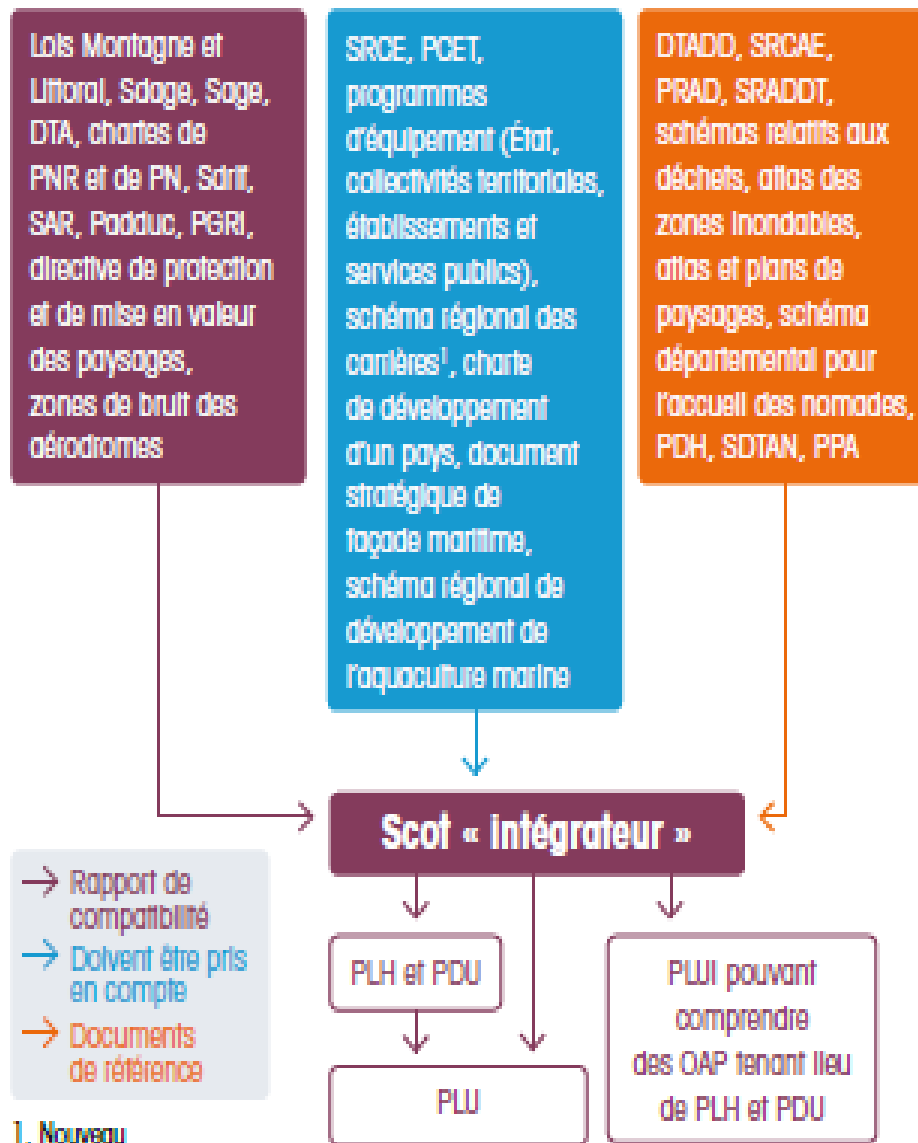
Lois Montagne et Littoral, Sdage, Sage, DTA, chartes de PNR et de PN, Sdrif, SAR, Padduc, PGRI, directive de protection et de mise en valeur des paysages, zones de bruit des aérodromes

SRCE, PCET, programmes d'équipement (État, collectivités territoriales, établissements et services publics), schéma régional des carrières$^1$, charte de développement d'un pays, document stratégique de façade maritime, schéma régional de développement de l'aquaculture marine

DTADD, SRCAE, PRAD, SRADDT, schémas relatifs aux déchets, atlas des zones inondables, atlas et plans de paysages, schéma départemental pour l'accueil des nomades, PDH, SDTAN, PPA

Scot « intégrateur »

→ Rapport de compatibilité
→ Doivent être pris en compte
→ Documents de référence

PLH et PDU

PLUI pouvant comprendre des OAP tenant lieu de PLH et PDU

PLU

1. Nouveau